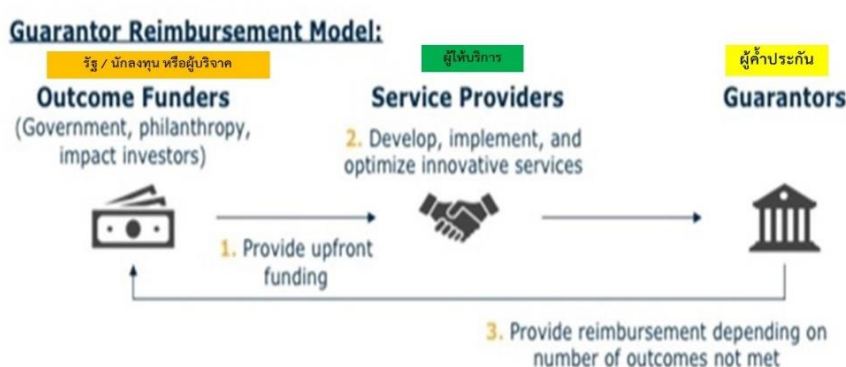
Guarantor Reimbursement Model:

รัฐ / นักลงทุน หรือผู้บริจาค

Outcome Funders

(Government, philanthropy, impact investors)

ผู้ให้บริการ

Service Providers

2. Develop, implement, and optimize innovative services

ผู้ค้ำประกัน

Guarantors

1. Provide upfront funding

3. Provide reimbursement depending on number of outcomes not met